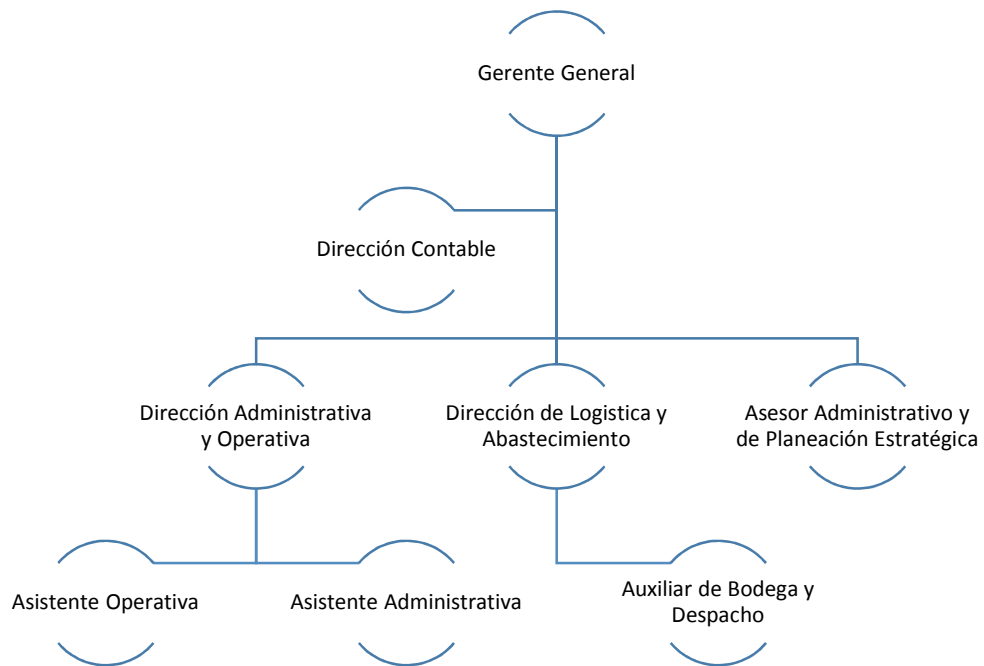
Gerente General

Dirección Contable

Dirección Administrativa y Operativa

Dirección de Logistica y Abastecimiento

Asesor Administrativo y de Planeación Estratégica

Asistente Operativa

Asistente Administrativa

Auxiliar de Bodega y Despacho